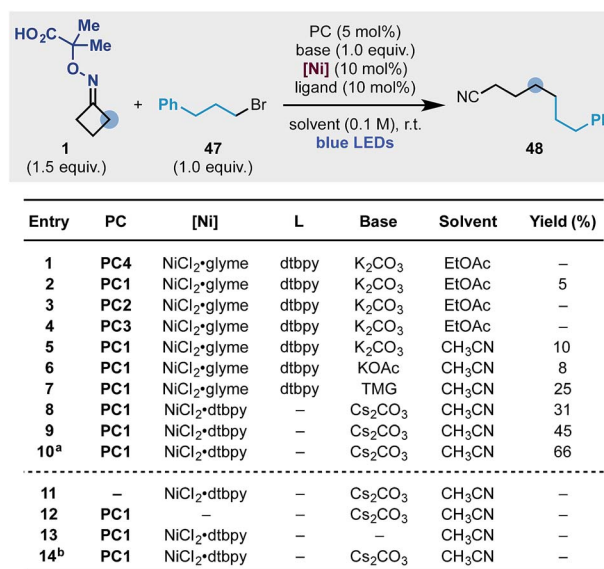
$HO_2C$ Me Me O N

1
(1.5 equiv.)

+ Ph Br

47
(1.0 equiv.)

PC (5 mol%)
base (1.0 equiv.)
[Ni] (10 mol%)
ligand (10 mol%)

solvent (0.1 M), r.t.
blue LEDs

NC Pl

48

| Entry | PC | [Ni] | L | Base | Solvent | Yield (%) |
|---|---|---|---|---|---|---|
| 1 | PC4 | $NiCl_2$•glyme | dtbpy | $K_2CO_3$ | EtOAc | – |
| 2 | PC1 | $NiCl_2$•glyme | dtbpy | $K_2CO_3$ | EtOAc | 5 |
| 3 | PC2 | $NiCl_2$•glyme | dtbpy | $K_2CO_3$ | EtOAc | – |
| 4 | PC3 | $NiCl_2$•glyme | dtbpy | $K_2CO_3$ | EtOAc | – |
| 5 | PC1 | $NiCl_2$•glyme | dtbpy | $K_2CO_3$ | $CH_3CN$ | 10 |
| 6 | PC1 | $NiCl_2$•glyme | dtbpy | KOAc | $CH_3CN$ | 8 |
| 7 | PC1 | $NiCl_2$•glyme | dtbpy | TMG | $CH_3CN$ | 25 |
| 8 | PC1 | $NiCl_2$•dtbpy | – | $Cs_2CO_3$ | $CH_3CN$ | 31 |
| 9 | PC1 | $NiCl_2$•dtbpy | – | $Cs_2CO_3$ | $CH_3CN$ | 45 |
| 10$^a$ | PC1 | $NiCl_2$•dtbpy | – | $Cs_2CO_3$ | $CH_3CN$ | 66 |
| 11 | – | $NiCl_2$•dtbpy | – | $Cs_2CO_3$ | $CH_3CN$ | – |
| 12 | PC1 | – | – | $Cs_2CO_3$ | $CH_3CN$ | – |
| 13 | PC1 | $NiCl_2$•dtbpy | – | – | $CH_3CN$ | – |
| 14$^b$ | PC1 | $NiCl_2$•dtbpy | – | $Cs_2CO_3$ | $CH_3CN$ | – |